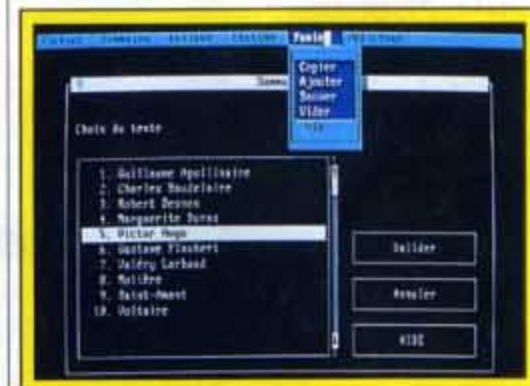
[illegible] Sommaire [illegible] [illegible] Texte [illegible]

Copier
Ajouter
Sauver
Vider
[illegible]

Somm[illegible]

Choix du texte

1. Guillaume Apollinaire
2. Charles Baudelaire
3. Robert Desnos
4. Marguerite Duras
5. Victor Hugo
6. Gustave Flaubert
7. Valéry Larbaud
8. Molière
9. Saint-Amant
10. Voltaire

Valider

Annuler

AIDE